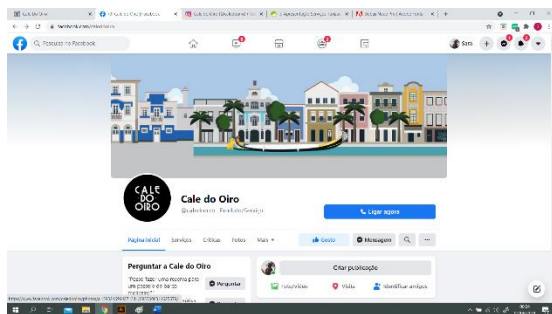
Cale do Oiro

Pesquisar no Facebook

Sara

CALE DO OIRO

Cale do Oiro
@caledooiro · Produto/Serviço

Ligar agora

Página inicial
Serviços
Críticas
Fotos
Mais

Gosto
Mensagem

Perguntar a Cale do Oiro
"Posso fazer uma reserva para uma pessoa e dar baixa mudanças?"
Perguntar

Criar publicação
Foto/vídeo
Visita
Identificar amigos